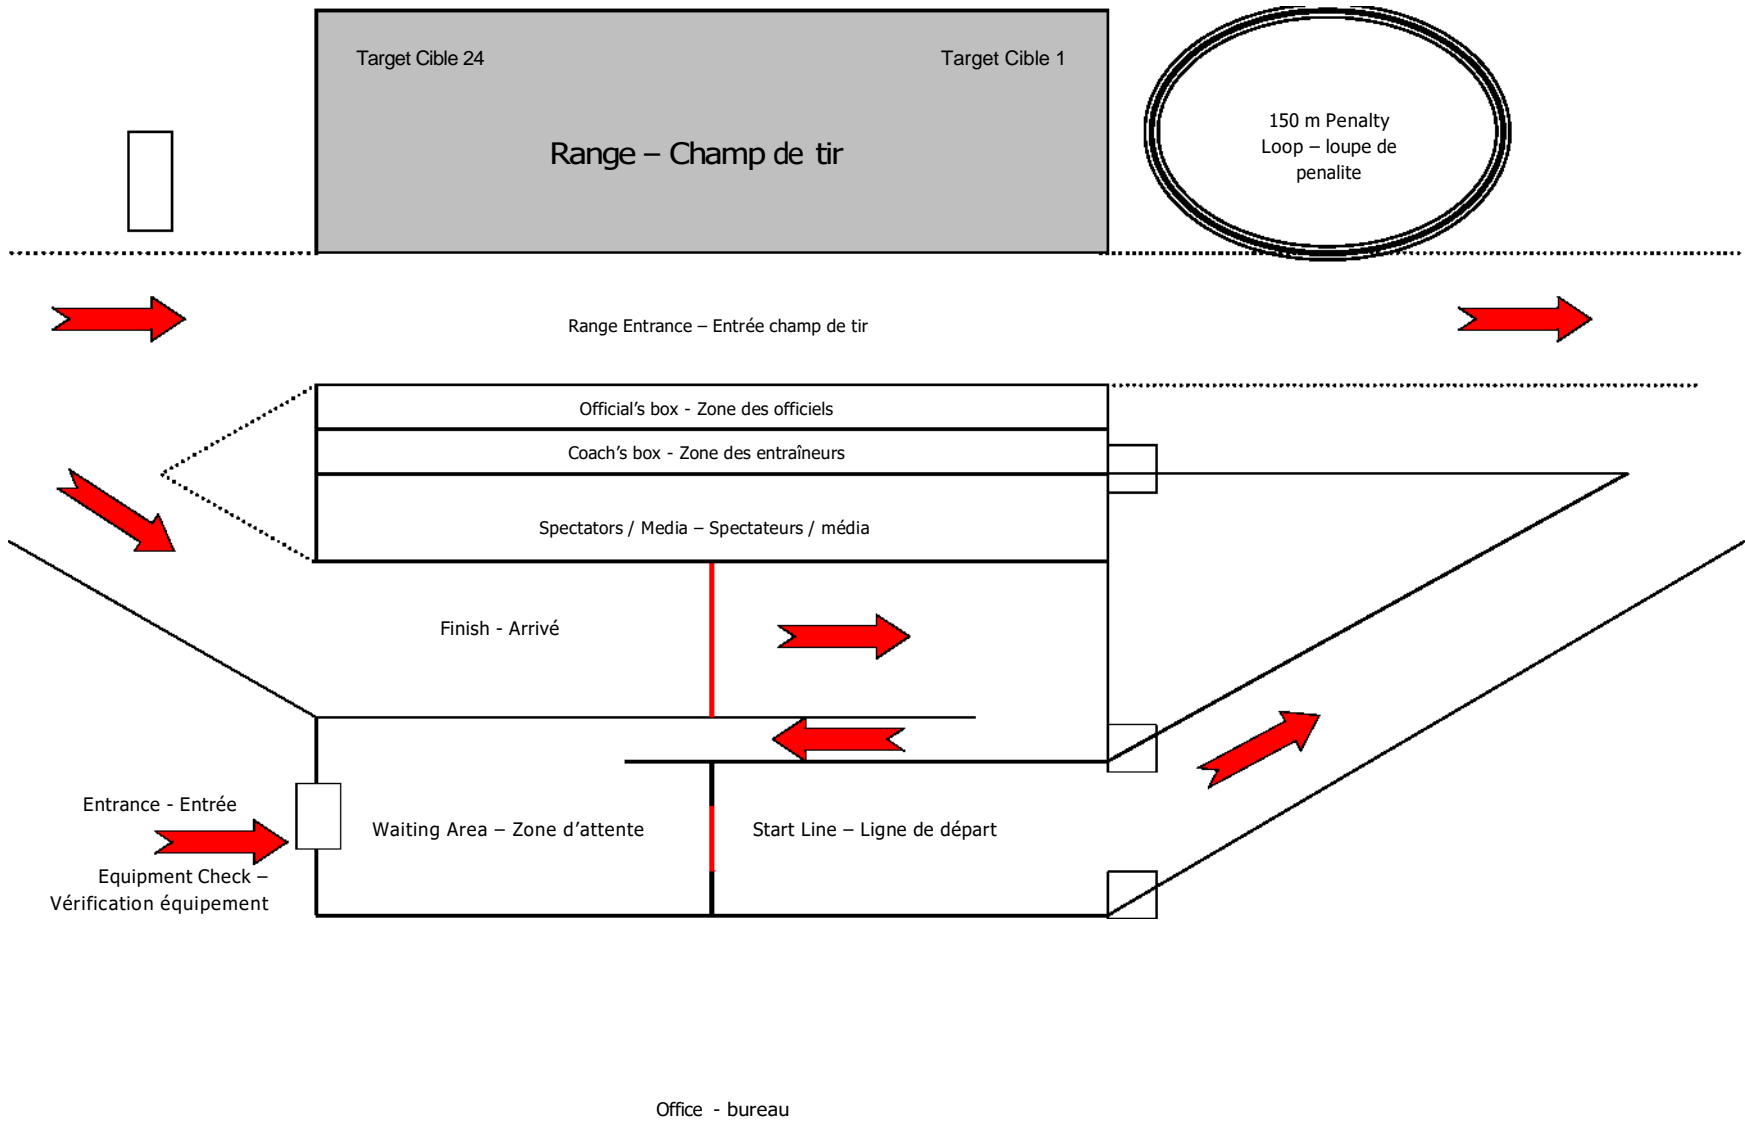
Target Cible 24

Target Cible 1

Range – Champ de tir

150 m Penalty Loop – loupe de penalite

Range Entrance – Entrée champ de tir

Official’s box - Zone des officiels

Coach’s box - Zone des entraîneurs

Spectators / Media – Spectateurs / média

Finish - Arrivé

Entrance - Entrée

Waiting Area – Zone d’attente

Start Line – Ligne de départ

Equipment Check – Vérification équipement

Office - bureau